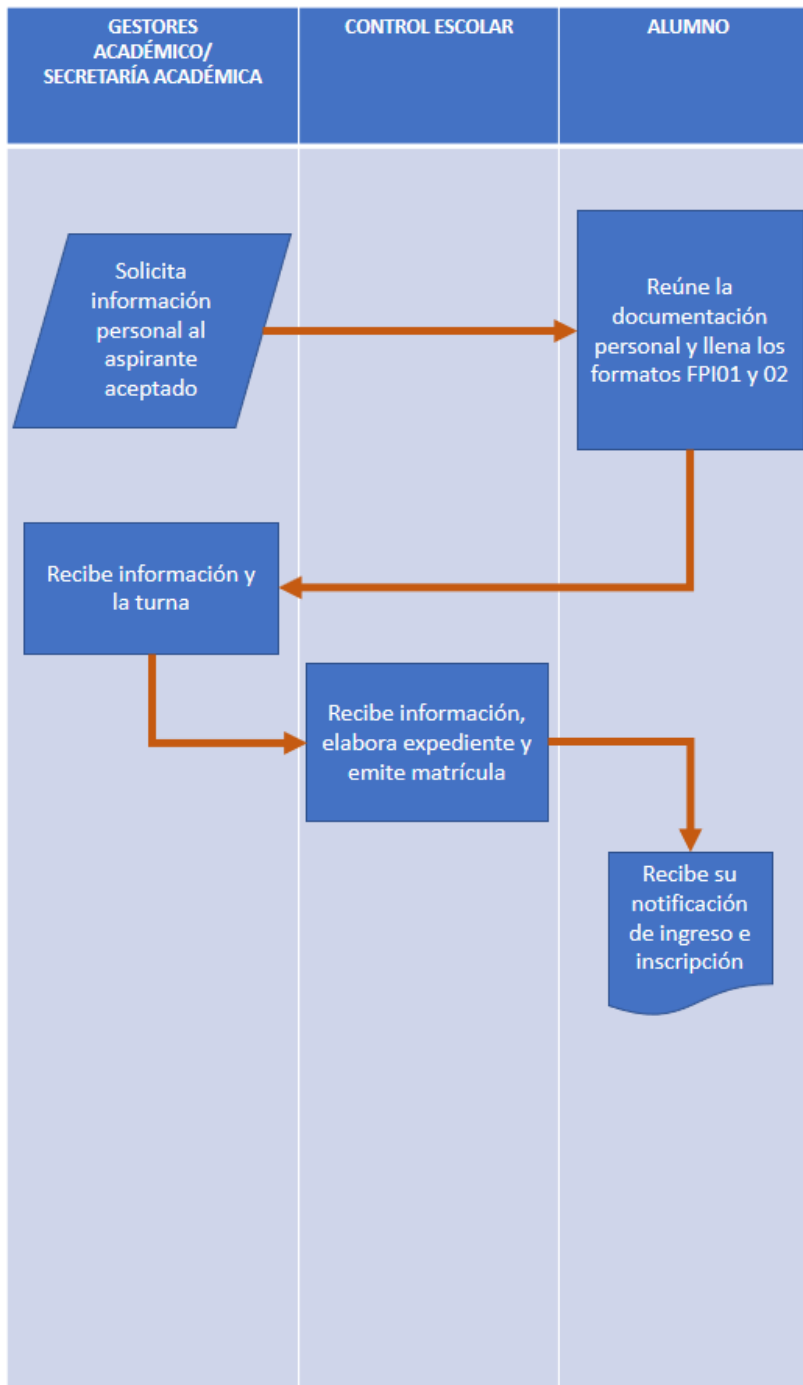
GESTORES ACADÉMICO/ SECRETARÍA ACADÉMICA

CONTROL ESCOLAR

ALUMNO

Solicita información personal al aspirante aceptado

Reúne la documentación personal y llena los formatos FPI01 y 02

Recibe información y la turna

Recibe información, elabora expediente y emite matrícula

Recibe su notificación de ingreso e inscripción